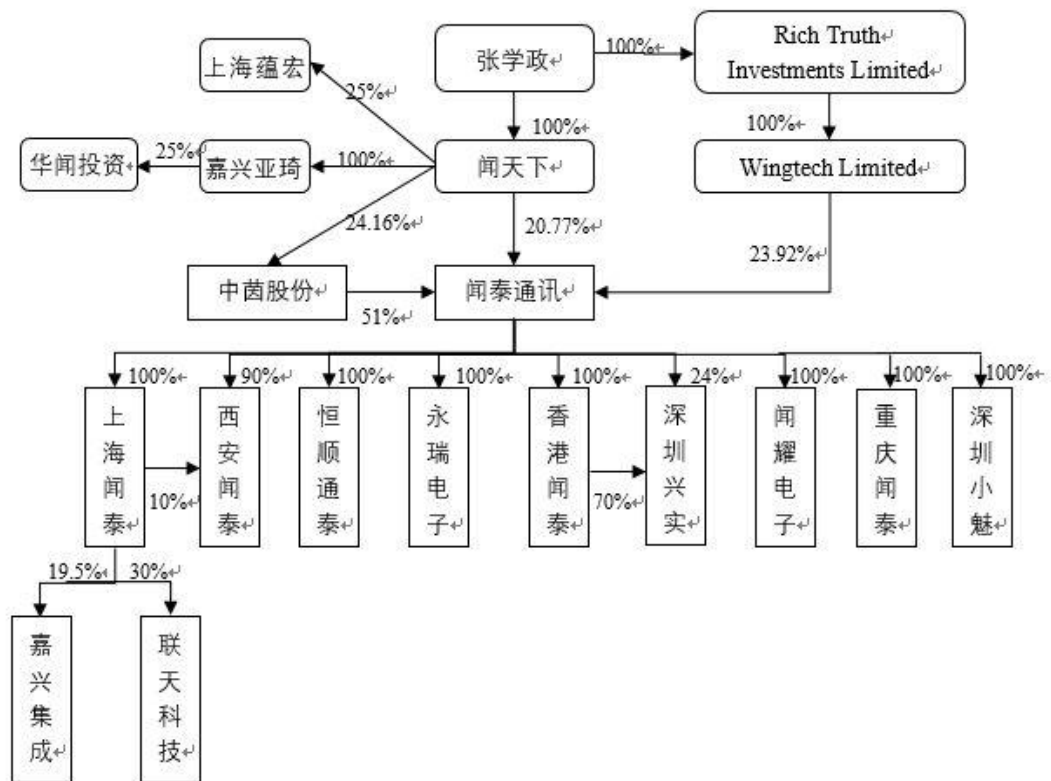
张学政
100%
Rich Truth Investments Limited
上海蕴宏
25%
100%
100%
华闻投资
25%
嘉兴亚琦
100%
闻天下
Wingtech Limited
24.16%
20.77%
23.92%
中茵股份
51%
闻泰通讯
100%
90%
100%
100%
100%
24%
100%
100%
100%
上海闻泰
西安闻泰
恒顺通泰
永瑞电子
香港闻泰
深圳兴实
闻耀电子
重庆闻泰
深圳小魅
10%
70%
19.5%
30%
嘉兴集成
联天科技